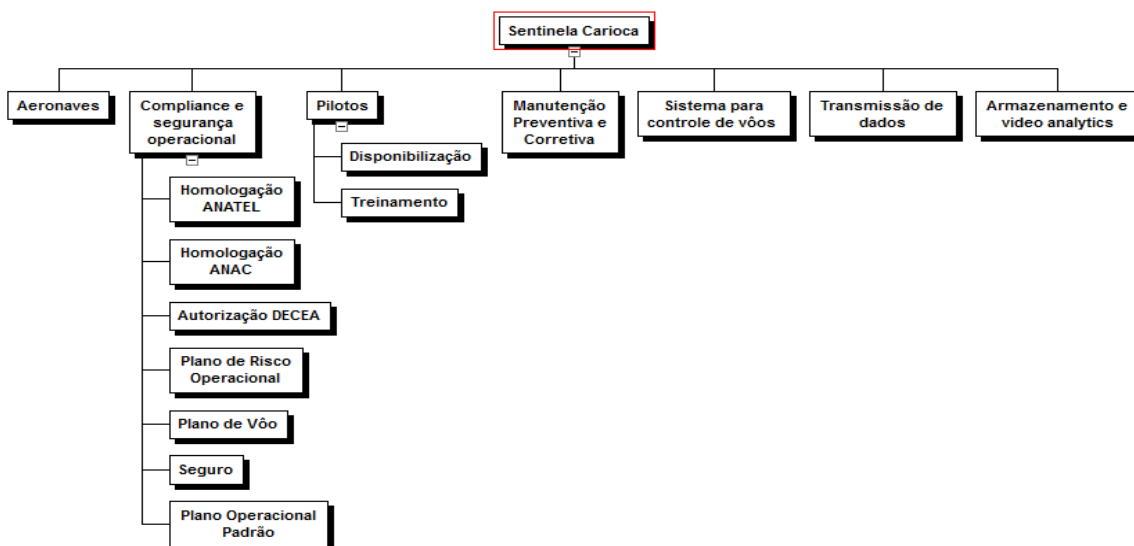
Sentinela Carioca

Aeronaves

Compliance e segurança operacional

Homologação ANATEL

Homologação ANAC

Autorização DECEA

Plano de Risco Operacional

Plano de Vôo

Seguro

Plano Operacional Padrão

Pilotos

Disponibilização

Treinamento

Manutenção Preventiva e Corretiva

Sistema para controle de vôos

Transmissão de dados

Armazenamento e video analytics